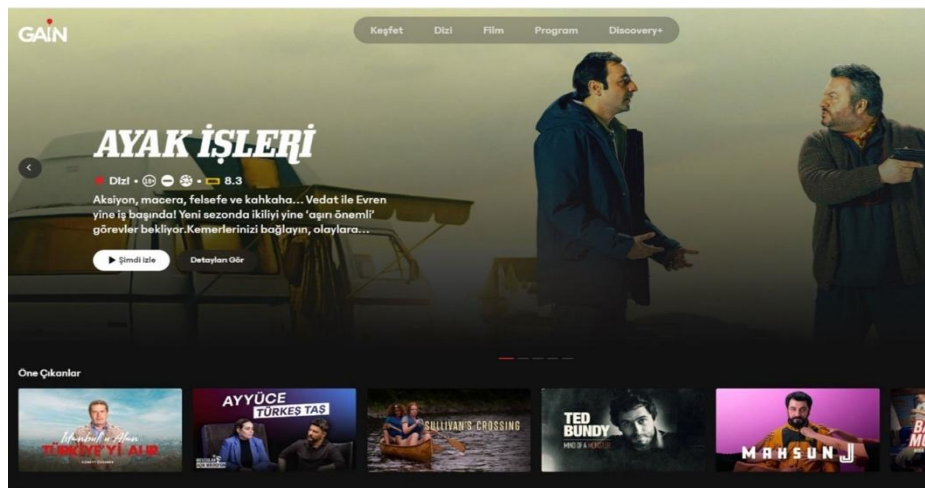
GAİN

Keşfet Dizi Film Program Discovery+

AYAK İŞLERİ

Dizi • 18+ • 8.3

Aksiyon, macera, felsefe ve kahkaha... Vedat ile Evren yine iş başında! Yeni sezonda ikiliyi yine 'aşırı önemli' görevler bekliyor.Kemerlerinizi bağlayın, olaylara...

Şimdi izle Detayları Gör

Öne Çıkanlar

İstanbul'u Alan TÜRKİYE'Yİ ALIR

AYYÜCE TÜRKEŞ TAŞ

SULLIVAN'S CROSSING

TED BUNDY MIND OF A MONSTER

MAHSUN J

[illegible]